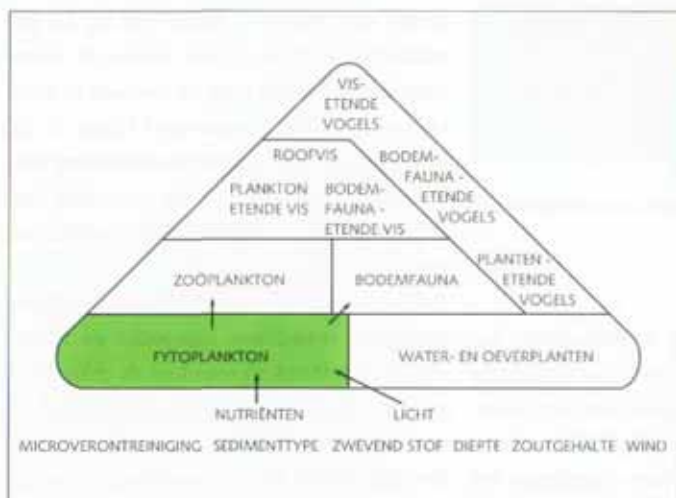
VIS-ETENDE VOGELS

ROOFVIS

BODEMFAUNA - ETENDE VOGELS

PLANKTON ETENDE VIS

BODEMFAUNA - ETENDE VIS

ZOÖPLANKTON

BODEMFAUNA

PLANTEN - ETENDE VOGELS

FYTOPLANKTON

WATER- EN OEVERPLANTEN

NUTRIËNTEN

LICHT

MICROVERONTREINIGING SEDIMENTTYPE ZWEVEND STOF DIEPTE ZOUTGEHALTE WIND